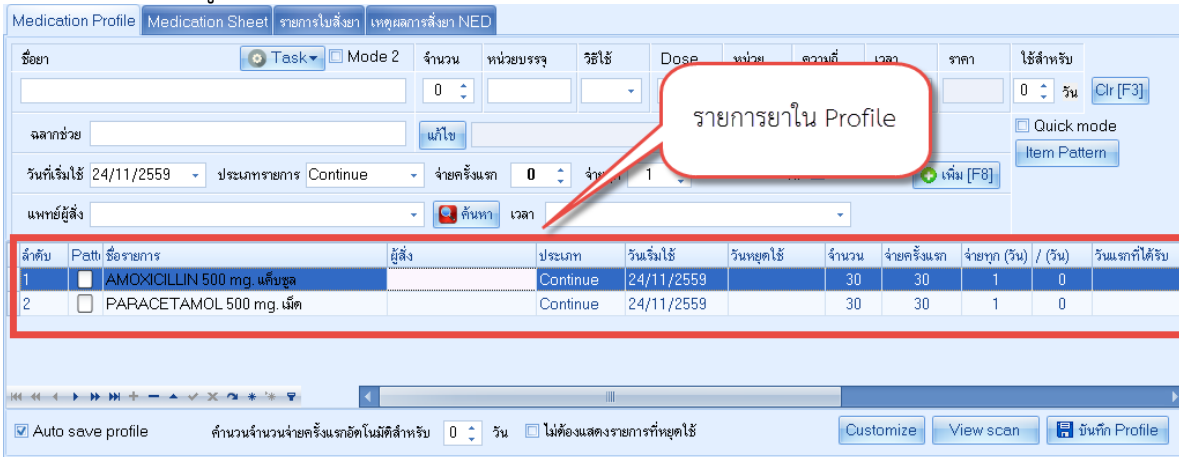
Medication Profile | Medication Sheet | รายการใบสั่งยา | เหตุผลการสั่งยา NED

ชื่อยา Task Mode 2 จำนวน หน่วยบรรจุ วิธีใช้ Dose หน่วย ความถี่ เวลา ราคา ใช้สำหรับ

0 0 วัน Clr [F3]

ฉลากช่วย แก้ไข

Quick mode

Item Pattern

รายการยาใน Profile

วันที่เริ่มใช้ 24/11/2559 ประเภทรายการ Continue จ่ายครั้งแรก 0 จ่าย 1 เพิ่ม [F8]

แพทย์ผู้สั่ง ค้นหา เวลา

| ลำดับ | Patt | ชื่อรายการ | ผู้สั่ง | ประเภท | วันเริ่มใช้ | วันหยุดใช้ | จำนวน | จ่ายครั้งแรก | จ่ายทุก (วัน) | / (วัน) | วันแรกที่ได้รับ |
|---|---|---|---|---|---|---|---|---|---|---|---|
| 1 | | AMOXICILLIN 500 mg. แค็ปซูล | | Continue | 24/11/2559 | | 30 | 30 | 1 | 0 | |
| 2 | | PARACETAMOL 500 mg. เม็ด | | Continue | 24/11/2559 | | 30 | 30 | 1 | 0 | |

Auto save profile คำนวนจำนวนจ่ายครั้งแรกอัตโนมัติสำหรับ 0 วัน ไม่ต้องแสดงรายการที่หยุดใช้ Customize View scan บันทึก Profile